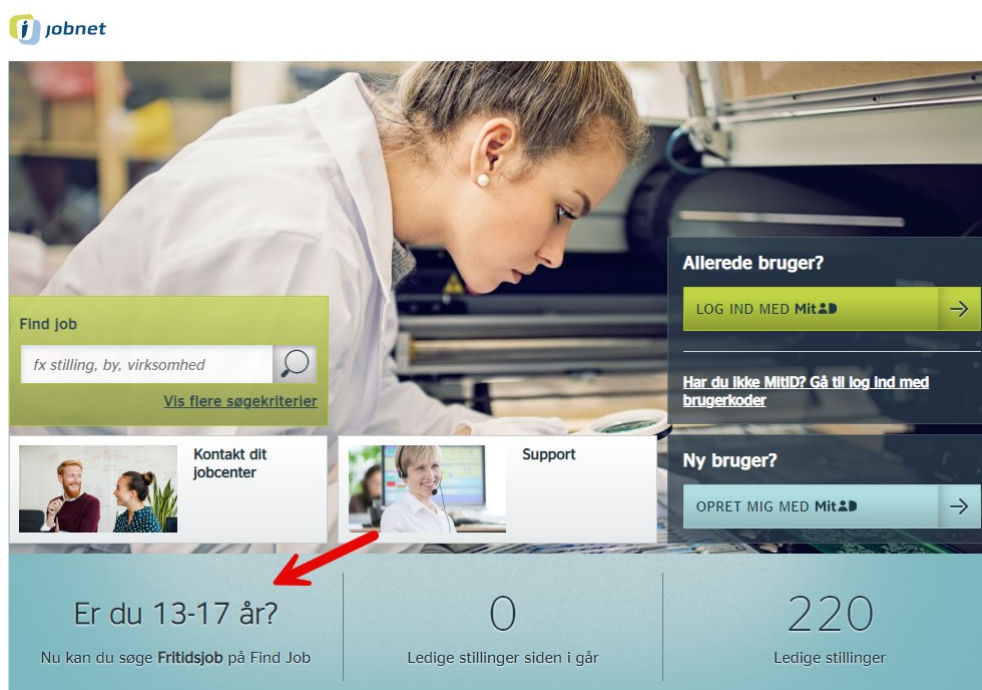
jobnet

Find job

fx stilling, by, virksomhed

Vis flere søgekriterier

Kontakt dit jobcenter

Support

Allerede bruger?

LOG IND MED MitID

Har du ikke MitID? Gå til log ind med brugerkoder

Ny bruger?

OPRET MIG MED MitID

Er du 13-17 år?

Nu kan du søge Fritidsjob på Find Job

0

Ledige stillinger siden i går

220

Ledige stillinger